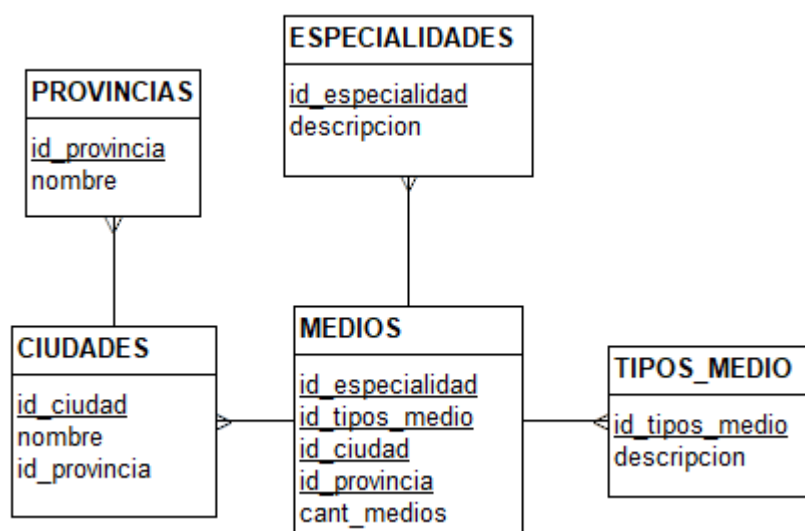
ESPECIALIDADES
id_especialidad
descripcion

PROVINCIAS
id_provincia
nombre

CIUDADES
id_ciudad
nombre
id_provincia

MEDIOS
id_especialidad
id_tipos_medio
id_ciudad
id_provincia
cant_medios

TIPOS_MEDIO
id_tipos_medio
descripcion